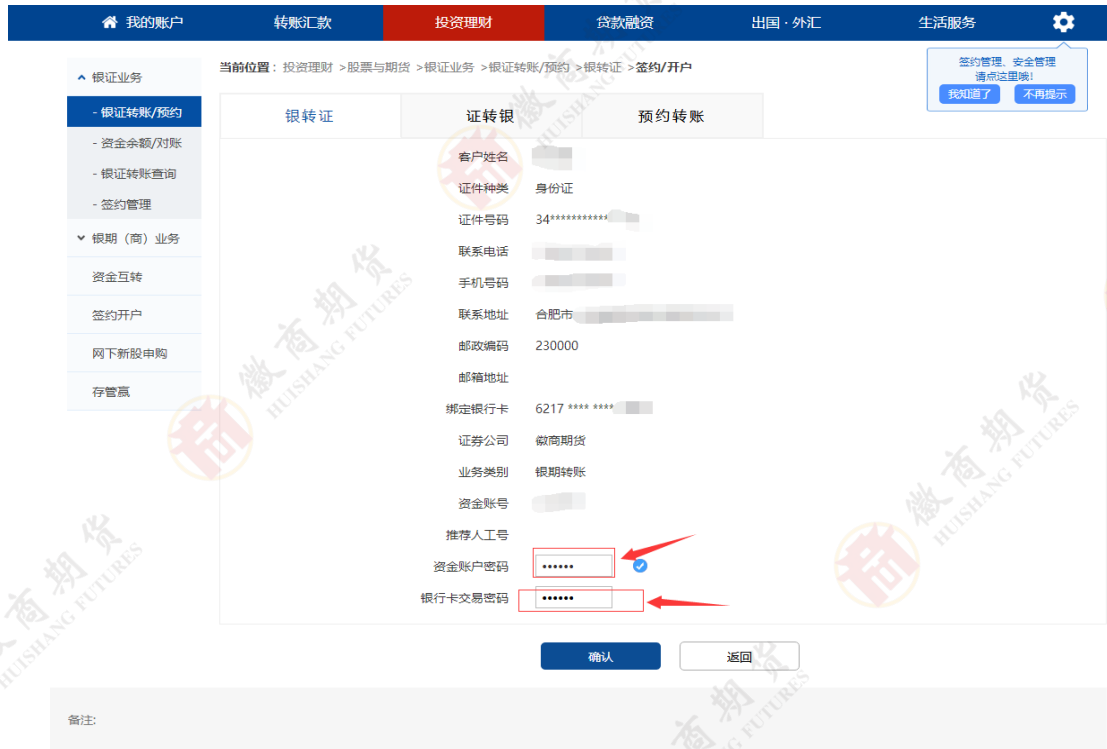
我的账户　转账汇款　投资理财　贷款融资　出国 · 外汇　生活服务

签约管理、安全管理
请点这里哦!
我知道了　不再提示

银证业务
- 银证转账/预约
- 资金余额/对账
- 银证转账查询
- 签约管理
银期（商）业务
资金互转
签约开户
网下新股申购
存管赢

当前位置：投资理财 >股票与期货 >银证业务 >银证转账/预约 >银转证 >签约/开户

银转证　证转银　预约转账

| | |
|---|---|
| 客户姓名 | |
| 证件种类 | 身份证 |
| 证件号码 | 34********** |
| 联系电话 | |
| 手机号码 | |
| 联系地址 | 合肥市 |
| 邮政编码 | 230000 |
| 邮箱地址 | |
| 绑定银行卡 | 6217 **** **** |
| 证券公司 | 徽商期货 |
| 业务类别 | 银期转账 |
| 资金账号 | |
| 推荐人工号 | |
| 资金账户密码 | •••••• |
| 银行卡交易密码 | •••••• |

确认　返回

备注:

徽商期货 HUISHANG FUTURES